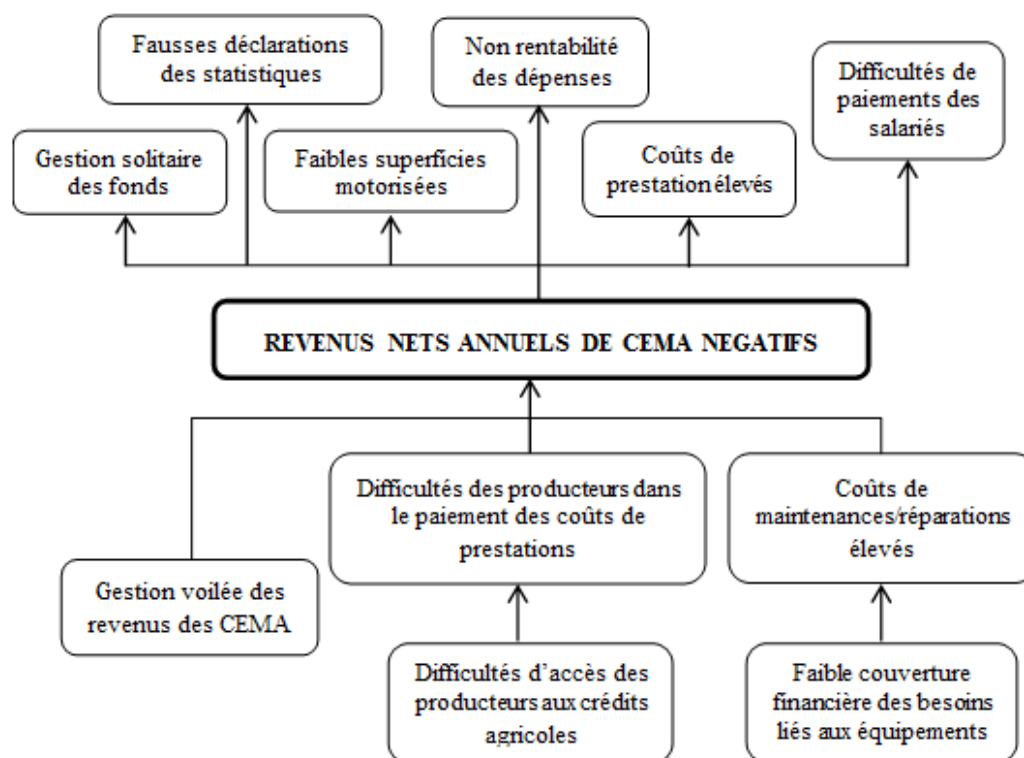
Fausses déclarations des statistiques

Non rentabilité des dépenses

Difficultés de paiements des salariés

Gestion solitaire des fonds

Faibles superficies motorisées

Coûts de prestation élevés

REVENUS NETS ANNUELS DE CEMA NEGATIFS

Difficultés des producteurs dans le paiement des coûts de prestations

Coûts de maintenances/réparations élevés

Gestion voilée des revenus des CEMA

Difficultés d'accès des producteurs aux crédits agricoles

Faible couverture financière des besoins liés aux équipements